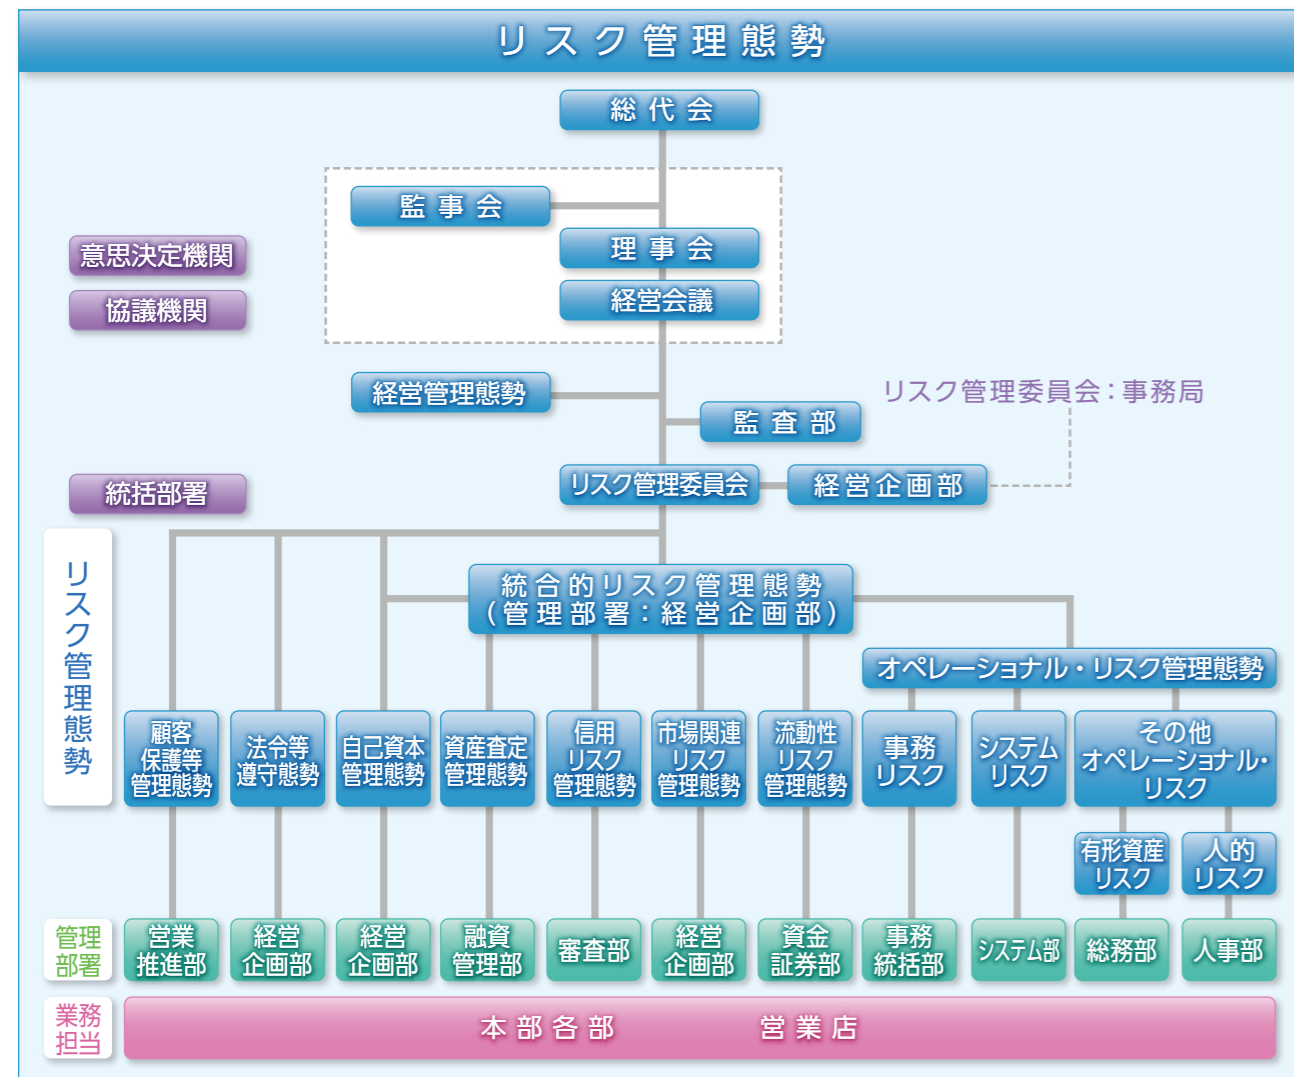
リスク管理態勢

総代会

監事会

理事会

経営会議

意思決定機関

協議機関

経営管理態勢

リスク管理委員会：事務局

監査部

統括部署

リスク管理委員会

経営企画部

リスク管理態勢

統合的リスク管理態勢（管理部署：経営企画部）

オペレーショナル・リスク管理態勢

顧客保護等管理態勢

法令等遵守態勢

自己資本管理態勢

資産査定管理態勢

信用リスク管理態勢

市場関連リスク管理態勢

流動性リスク管理態勢

事務リスク

システムリスク

その他オペレーショナル・リスク

有形資産リスク

人的リスク

管理部署

営業推進部

経営企画部

経営企画部

融資管理部

審査部

経営企画部

資金証券部

事務統括部

システム部

総務部

人事部

業務担当

本部各部　営業店